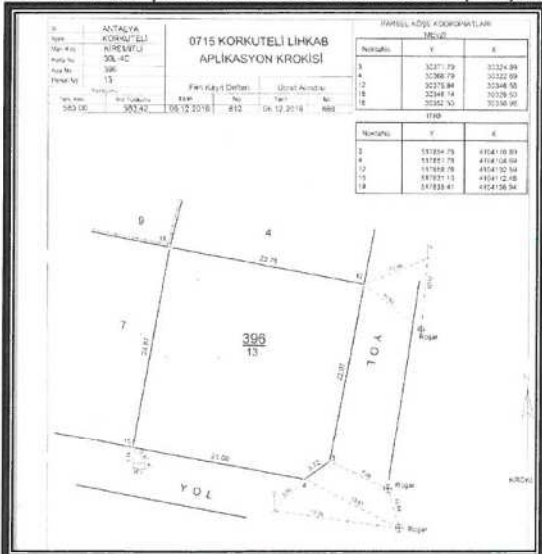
| İli | ANTALYA |
|---|---|
| İlçesi | KORKUTELİ |
| Mah./Köy | KİREMİTLİ |
| Pafta No | 30L-4C |
| Ada No | 396 |
| Parsel No | 13 |

| Tapu Alanı | Hes. Yüzölçümü |
|---|---|
| 583.00 | 583.42 |

0715 KORKUTELİ LİHKAB
APLİKASYON KROKİSİ

| Fen Kayıt Defteri | | Ücret Alındısı | |
|---|---|---|---|
| Tarih | No | Tarih | No |
| 06.12.2016 | 812 | 06.12.2016 | 888 |

PARSEL KÖŞE KOORDİNATLARI
Mevzi

| NoktaNo | Y | X |
|---|---|---|
| 3 | 30371.79 | 30324.89 |
| 4 | 30366.79 | 30322.69 |
| 12 | 30375.84 | 30346.55 |
| 15 | 30348.14 | 30328.53 |
| 16 | 30352.10 | 30356.96 |

ITRF

| NoktaNo | Y | X |
|---|---|---|
| 3 | 537854.79 | 4104106.89 |
| 4 | 537851.79 | 4104104.69 |
| 12 | 537858.79 | 4104130.54 |
| 15 | 537831.13 | 4104112.48 |
| 16 | 537835.41 | 4104138.94 |

9

4

16

22.75

12

7

396
13

23.87

22.81

Rogar

YOL

15

21.00

4.72

3

4

Rogar

Rogar

YOL

KROKİ